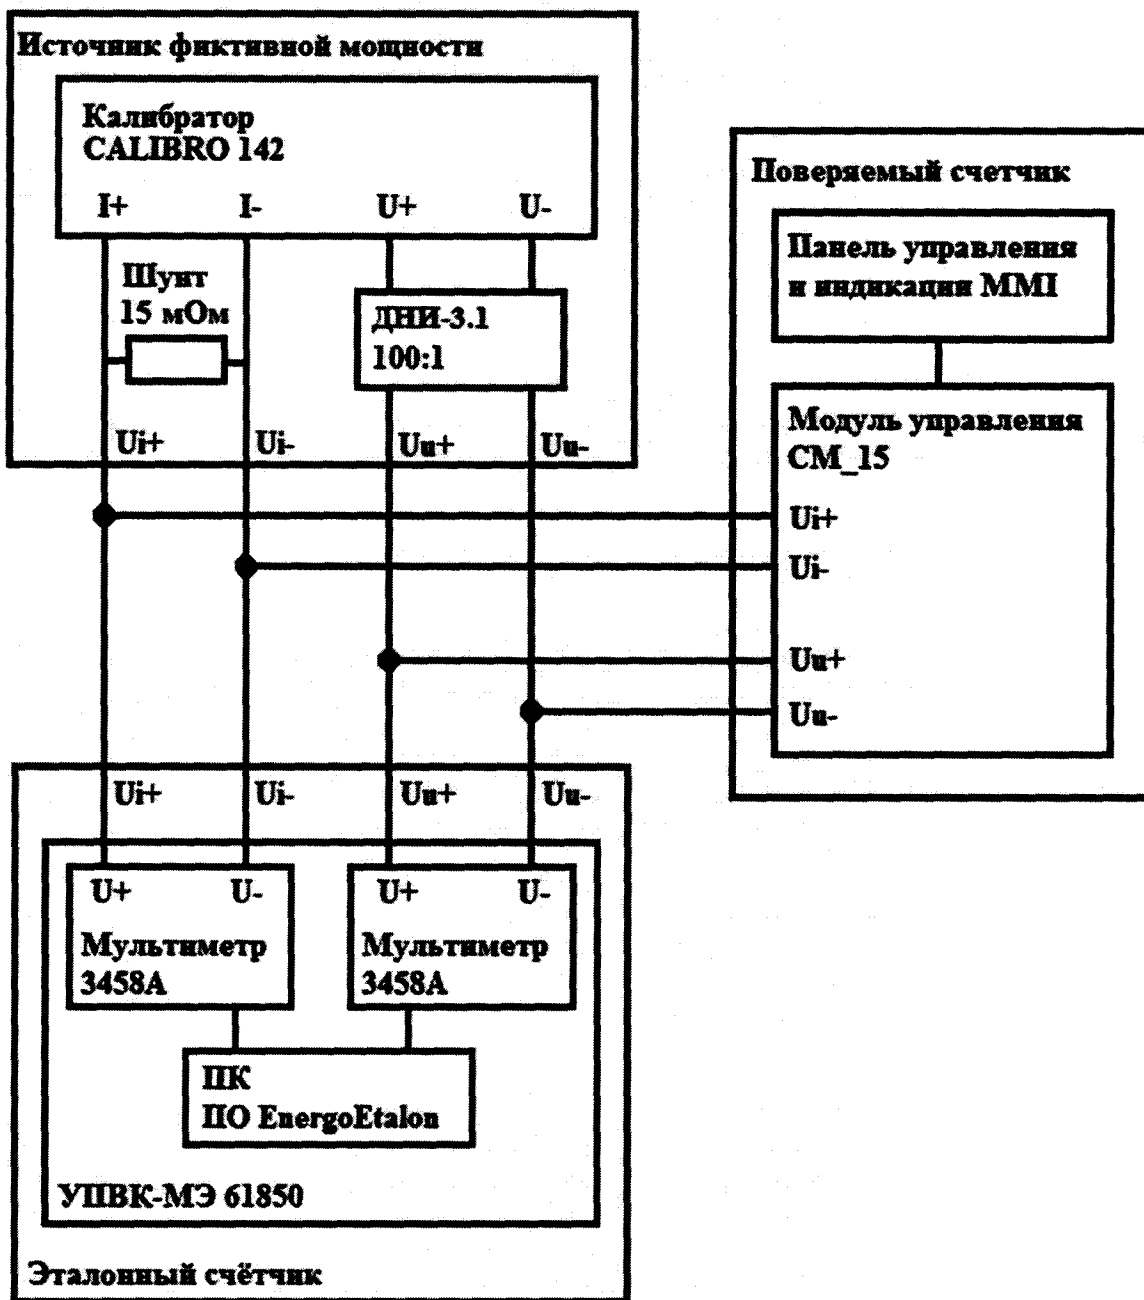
Источник фиктивной мощности

Калибратор
CALIBRO 142

I+ I- U+ U-

Шунт
15 мОм

ДНИ-3.1
100:1

Ui+ Ui- Uu+ Uu-

Поверяемый счетчик

Панель управления и индикации MMI

Модуль управления
CM_15

Ui+
Ui-
Uu+
Uu-

Ui+ Ui- Uu+ Uu-

U+ U-
Мультиметр
3458A

U+ U-
Мультиметр
3458A

ПК
ПО EnergoEtalon

УПВК-МЭ 61850

Эталонный счётчик